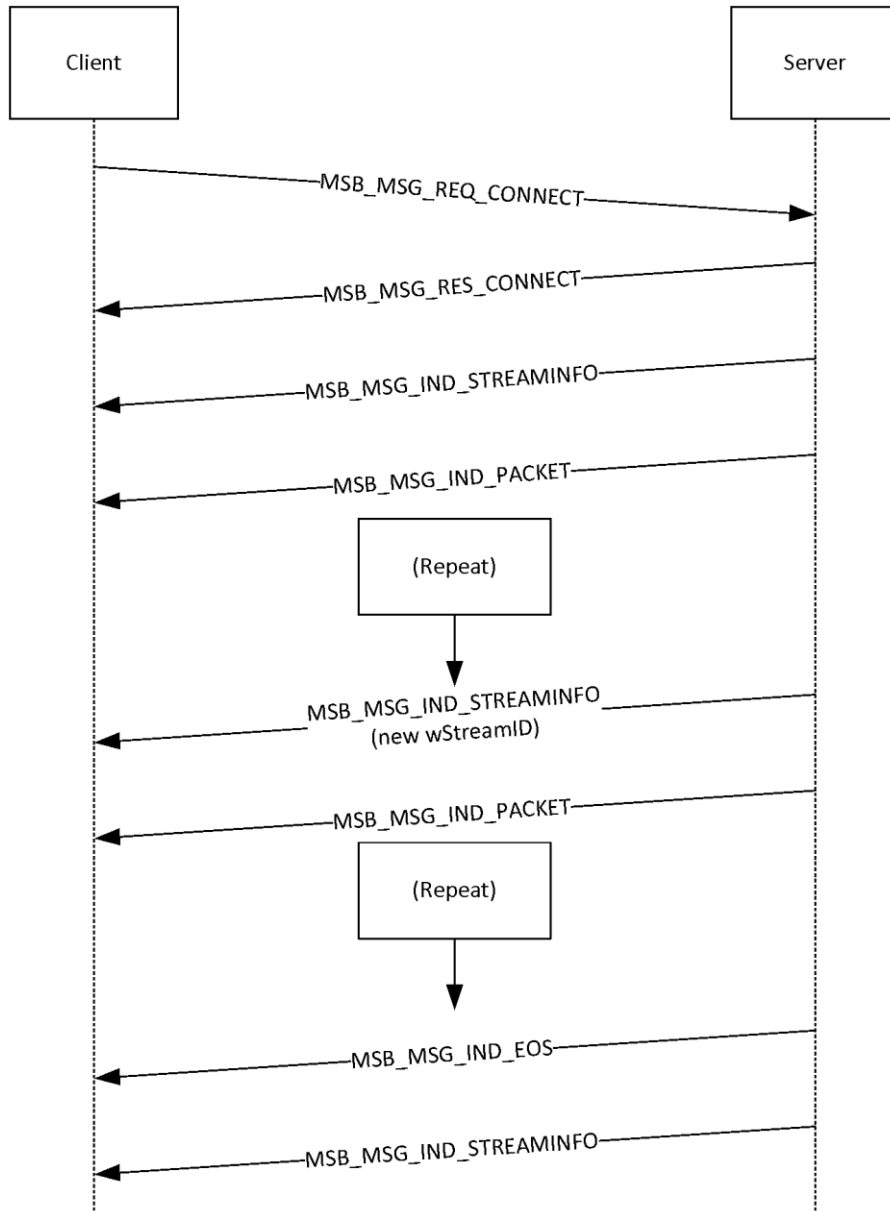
Client

Server

MSB_MSG_REQ_CONNECT

MSB_MSG_RES_CONNECT

MSB_MSG_IND_STREAMINFO

MSB_MSG_IND_PACKET

(Repeat)

MSB_MSG_IND_STREAMINFO
(new wStreamID)

MSB_MSG_IND_PACKET

(Repeat)

MSB_MSG_IND_EOS

MSB_MSG_IND_STREAMINFO